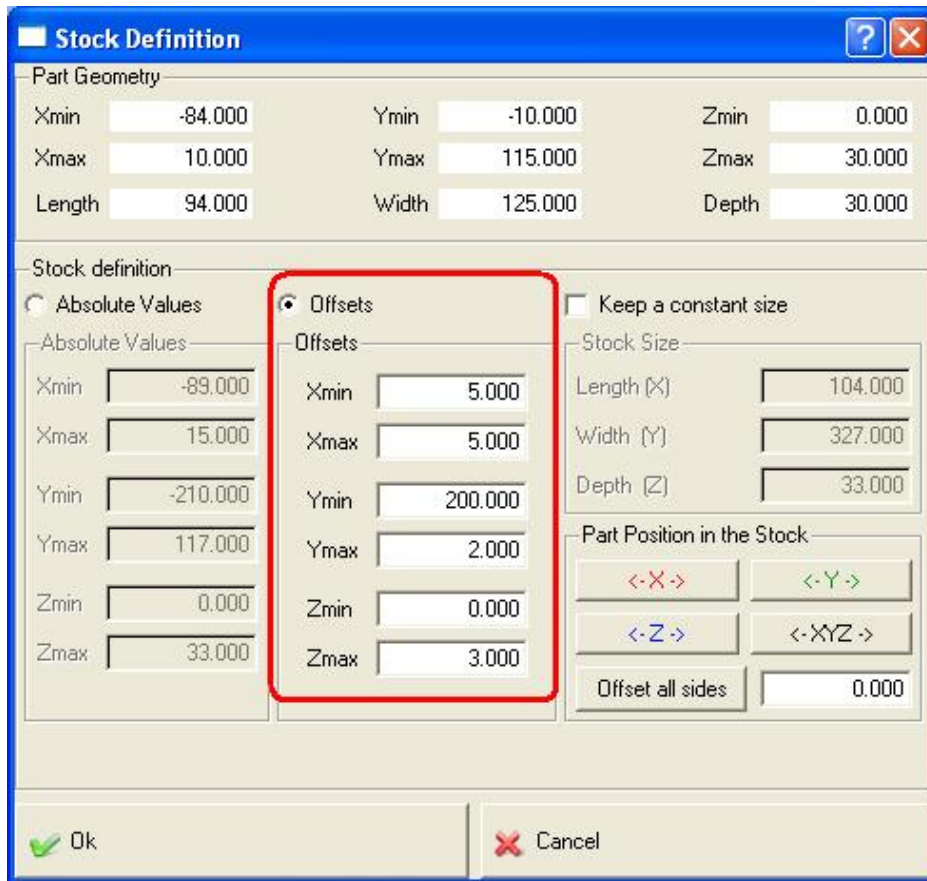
Stock Definition

Part Geometry

| Xmin | -84.000 | Ymin | -10.000 | Zmin | 0.000 |
|---|---|---|---|---|---|
| Xmax | 10.000 | Ymax | 115.000 | Zmax | 30.000 |
| Length | 94.000 | Width | 125.000 | Depth | 30.000 |

Stock definition

Absolute Values

Absolute Values

Xmin -89.000
Xmax 15.000
Ymin -210.000
Ymax 117.000
Zmin 0.000
Zmax 33.000

Offsets

Offsets

Xmin 5.000
Xmax 5.000
Ymin 200.000
Ymax 2.000
Zmin 0.000
Zmax 3.000

Keep a constant size

Stock Size

Length (X) 104.000
Width (Y) 327.000
Depth (Z) 33.000

Part Position in the Stock

<-X->
<-Y->
<-Z->
<-XYZ->
Offset all sides 0.000

Ok

Cancel